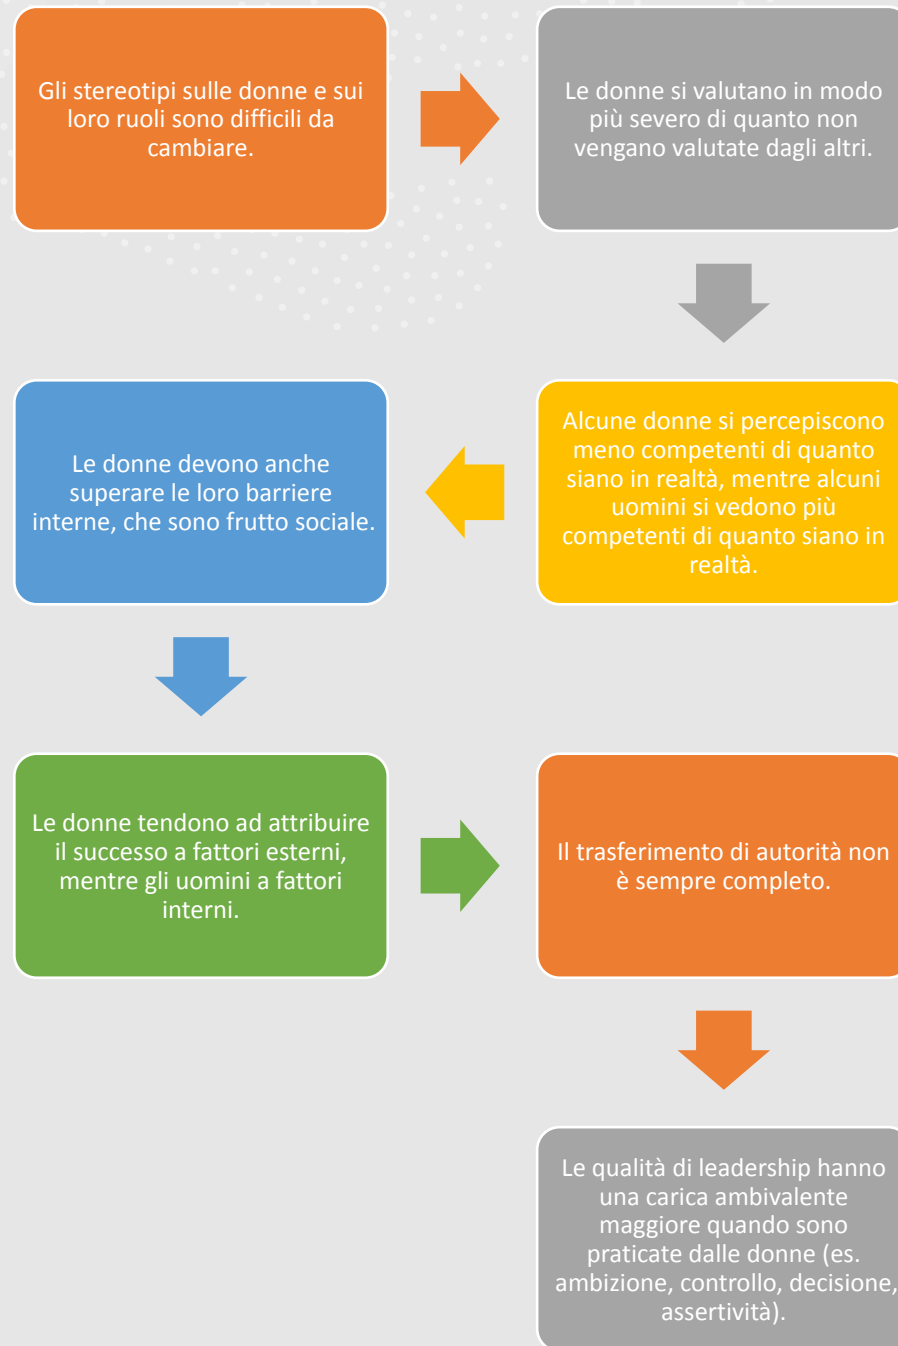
Gli stereotipi sulle donne e sui loro ruoli sono difficili da cambiare.

Le donne si valutano in modo più severo di quanto non vengano valutate dagli altri.

Alcune donne si percepiscono meno competenti di quanto siano in realtà, mentre alcuni uomini si vedono più competenti di quanto siano in realtà.

Le donne devono anche superare le loro barriere interne, che sono frutto sociale.

Le donne tendono ad attribuire il successo a fattori esterni, mentre gli uomini a fattori interni.

Il trasferimento di autorità non è sempre completo.

Le qualità di leadership hanno una carica ambivalente maggiore quando sono praticate dalle donne (es. ambizione, controllo, decisione, assertività).